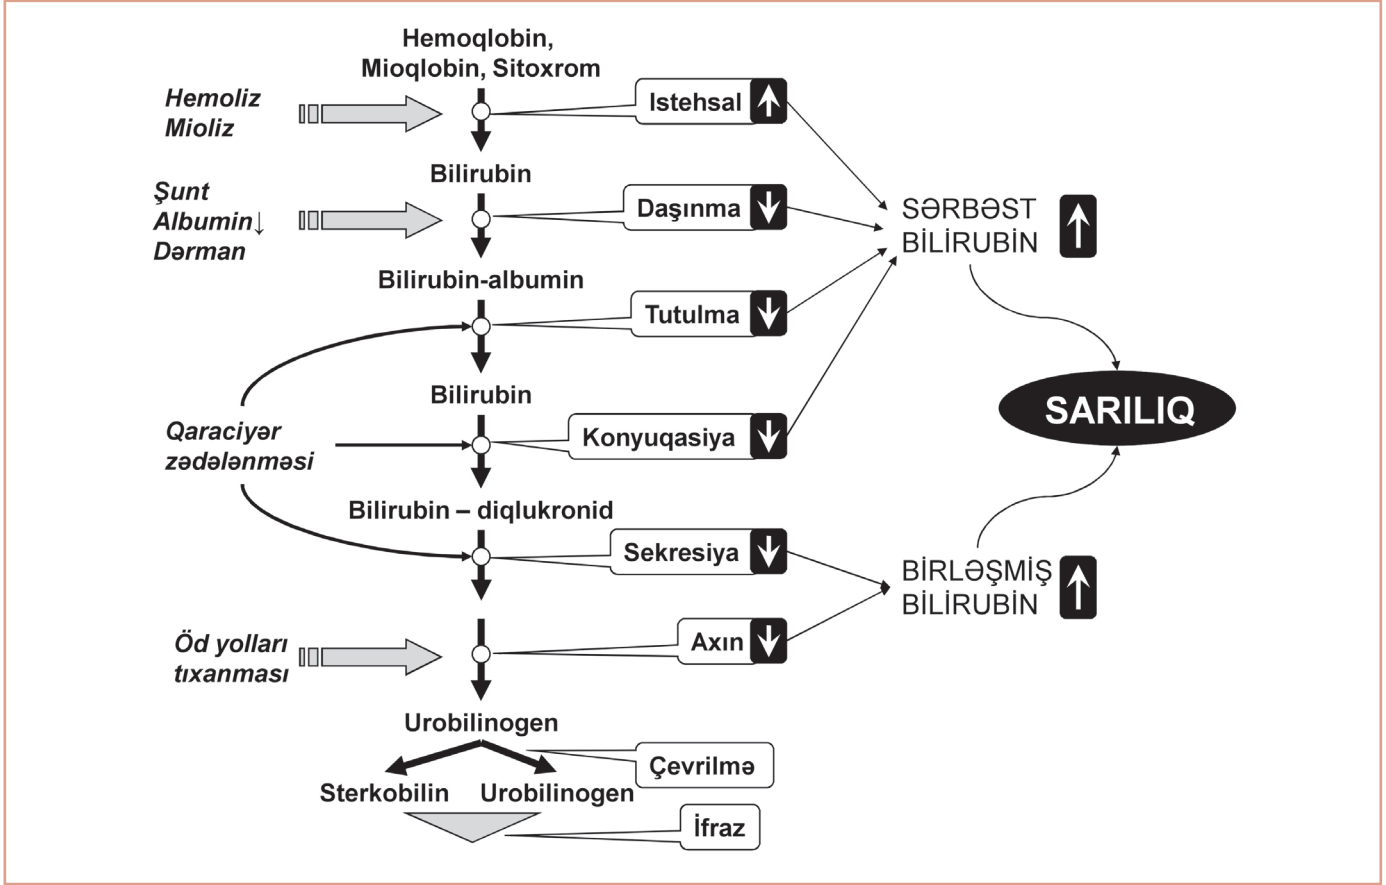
Hemoqlobin,
Mioqlobin, Sitoxrom

Hemoliz
Mioliz

Istehsal ↑

Bilirubin

Şunt
Albumin↓
Dərman

Daşınma ↓

SƏRBƏST
BİLİRUBİN ↑

Bilirubin-albumin

Tutulma ↓

Bilirubin

SARILIQ

Qaraciyər
zədələnməsi

Konyuqasiya ↓

Bilirubin – diqlukronid

Sekresiya ↓

BİRLƏŞMİŞ
BİLİRUBİN ↑

Öd yolları
tıxanması

Axın ↓

Urobilinogen

Çevrilmə

Sterkobilin Urobilinogen

İfraz